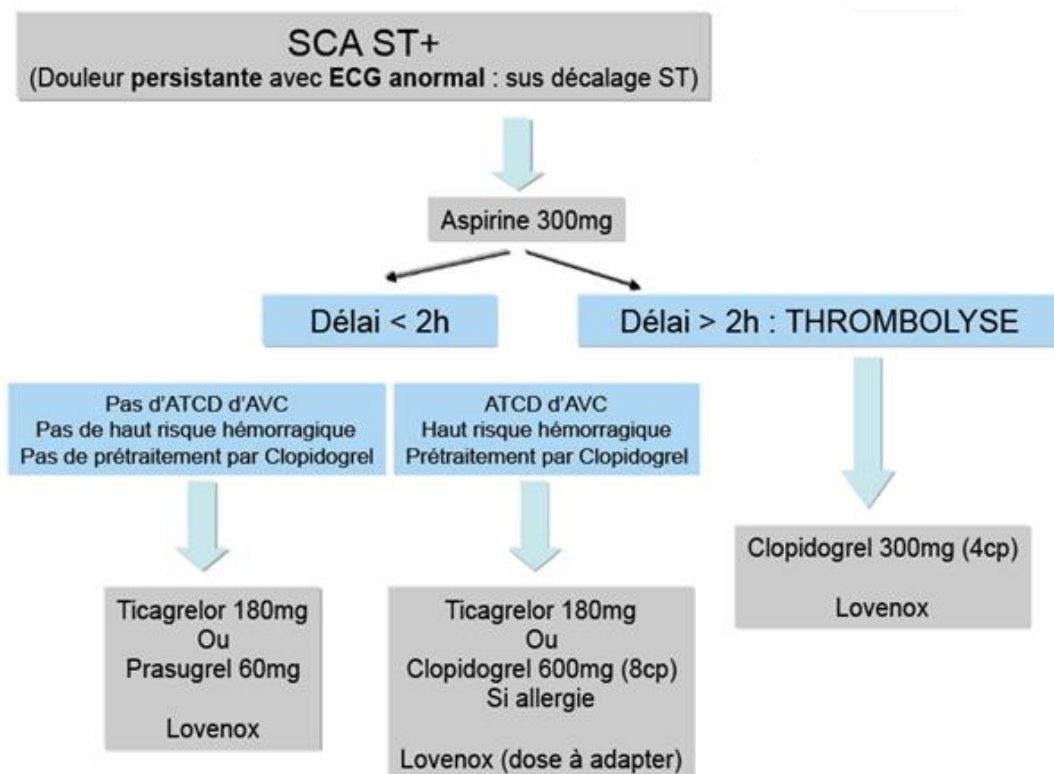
SCA ST+
(Douleur persistante avec ECG anormal : sus décalage ST)

Aspirine 300mg

Délai < 2h

Délai > 2h : THROMBOLYSE

Pas d'ATCD d'AVC
Pas de haut risque hémorragique
Pas de prétraitement par Clopidogrel

ATCD d'AVC
Haut risque hémorragique
Prétraitement par Clopidogrel

Ticagrelor 180mg
Ou
Prasugrel 60mg

Lovenox

Ticagrelor 180mg
Ou
Clopidogrel 600mg (8cp)
Si allergie

Lovenox (dose à adapter)

Clopidogrel 300mg (4cp)

Lovenox